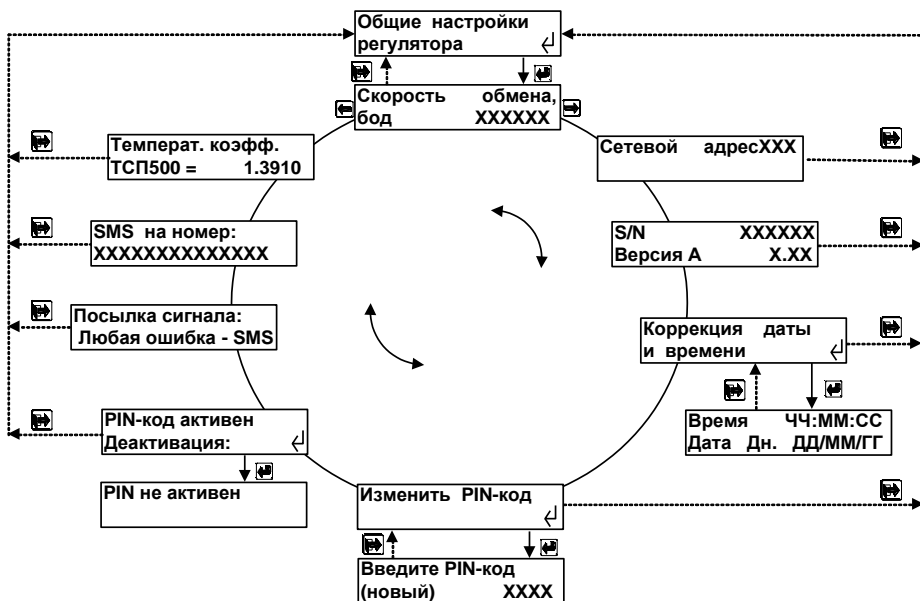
Общие настройки регулятора

Скорость обмена, бод XXXXXX

Сетевой адресXXX

S/N XXXXXX
Версия А X.XX

Коррекция даты и времени

Время ЧЧ:ММ:СС
Дата Дн. ДД/ММ/ГГ

Изменить PIN-код

Введите PIN-код (новый) XXXX

PIN-код активен
Деактивация:

PIN не активен

Посылка сигнала:
Любая ошибка - SMS

SMS на номер:
XXXXXXXXXXXXXX

Температ. коэфф.
ТСП500 = 1.3910